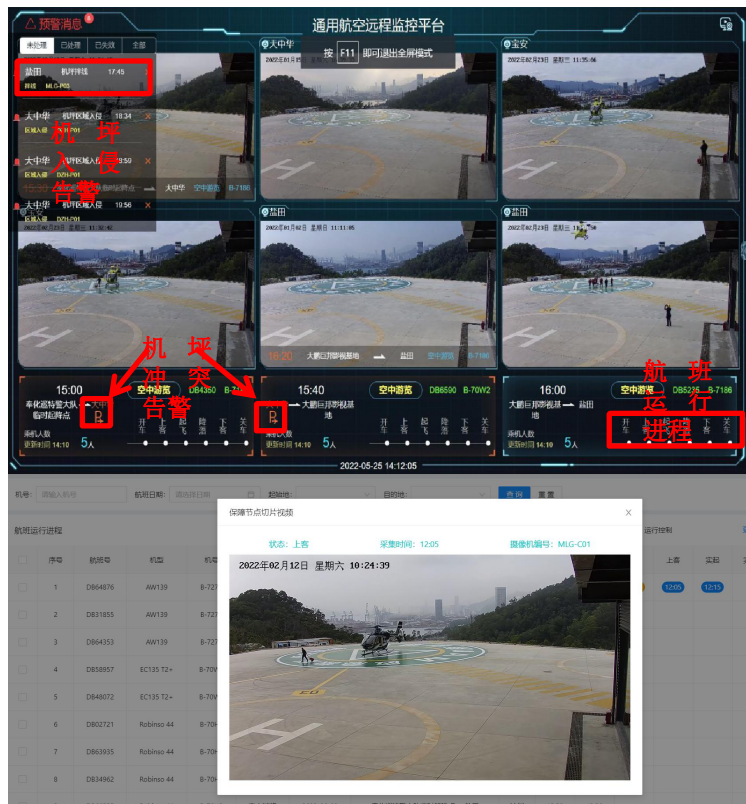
预警消息

通用航空远程监控平台

未处理 已处理 已失效 全部

按 F11 即可退出全屏模式

盐田 机坪降线 17:45
降线 MLG-P03

大中华 机坪区域入侵 18:34
区域入侵 DZH-P01

大中华 机坪区域入侵 19:50
区域入侵 DZH-P01

大中华 机坪区域入侵 19:56
区域入侵 DZH-P01

机坪入侵告警

大中华

宝安

2022年02月23日 星期三 11:35:06

盐田

2022年01月02日 星期日 11:11:05

盐田

机坪冲突告警

航班运行进程

15:00
空中游览 DB4350 B-7
车花园特警大队 临时起降点
乘机人数 5人
更新时间 14:10

15:40
空中游览 DB6590 B-70W2
大鹏巨邦邮轮基地
乘机人数 5人
更新时间 14:10

16:00
空中游览 DB5235 B-7186
大鹏巨邦邮轮基地
乘机人数 5人
更新时间 14:10

升车 上客 起飞 降落 下客 关车

2022-05-25 14:12:05

机号: 航班日期: 起始地: 目的地: 查询 重置

航班运行进程

保障节点切片视频

状态: 上客 采集时间: 12:05 摄像机编号: MLG-C01

2022年02月12日 星期六 10:24:39

| 序号 | 航班号 | 机型 |
|---|---|---|
| 1 | DB64976 | AW139 |
| 2 | DB31855 | AW139 |
| 3 | DB64353 | AW139 |
| 4 | DB58957 | EC135 T2+ |
| 5 | DB48072 | EC135 T2+ |
| 6 | DB02721 | Robinso 44 |
| 7 | DB63935 | Robinso 44 |
| 8 | DB34962 | Robinso 44 |

运行控制 上客 12:05 实际 12:15